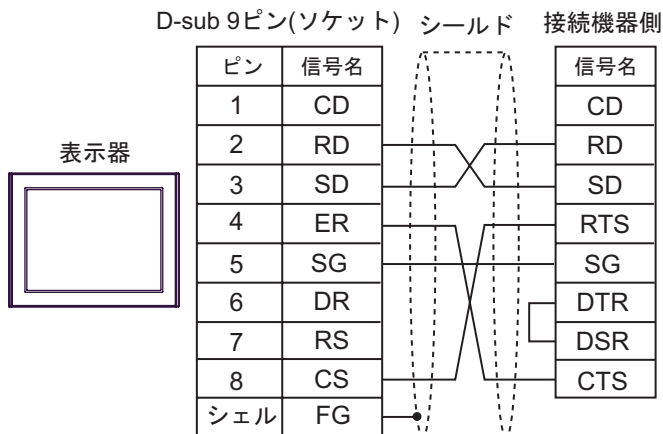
D-sub 9ピン(ソケット) シールド 接続機器側

表示器

| ピン | 信号名 |
|---|---|
| 1 | CD |
| 2 | RD |
| 3 | SD |
| 4 | ER |
| 5 | SG |
| 6 | DR |
| 7 | RS |
| 8 | CS |
| シェル | FG |

| 信号名 |
|---|
| CD |
| RD |
| SD |
| RTS |
| SG |
| DTR |
| DSR |
| CTS |